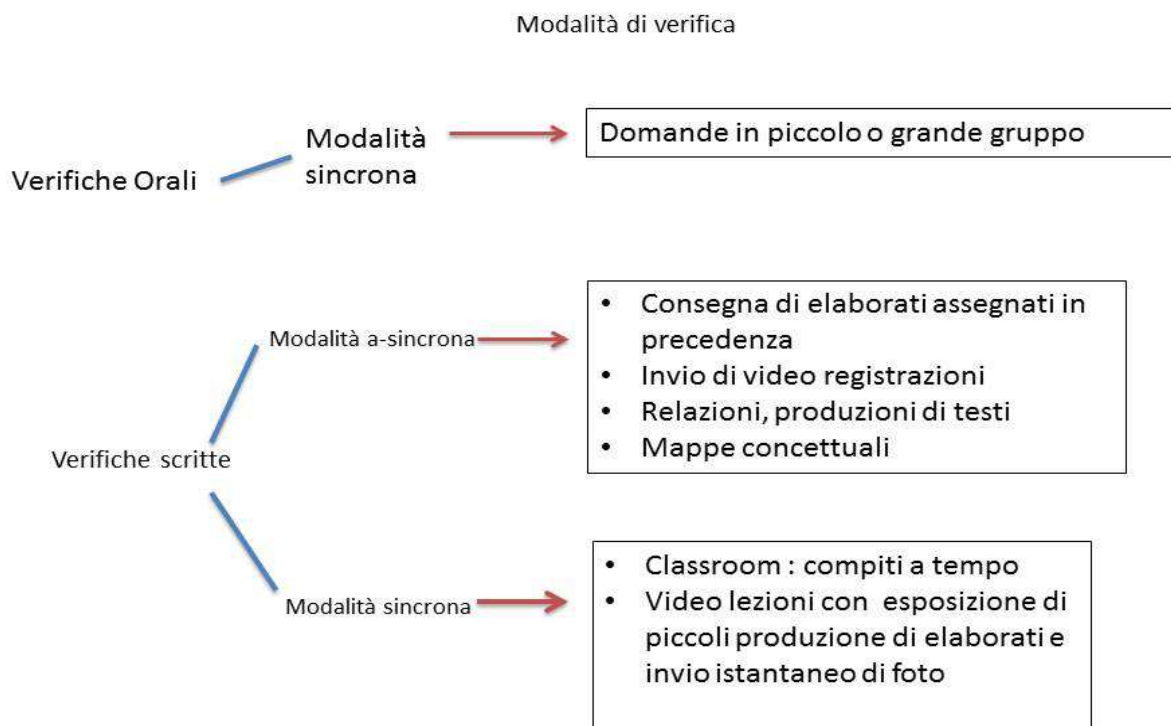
Modalità di verifica

Verifiche Orali

Modalità sincrona

Domande in piccolo o grande gruppo

Verifiche scritte

Modalità a-sincrona

- Consegna di elaborati assegnati in precedenza
- Invio di video registrazioni
- Relazioni, produzioni di testi
- Mappe concettuali

Modalità sincrona

- Classroom : compiti a tempo
- Video lezioni con esposizione di piccoli produzione di elaborati e invio istantaneo di foto